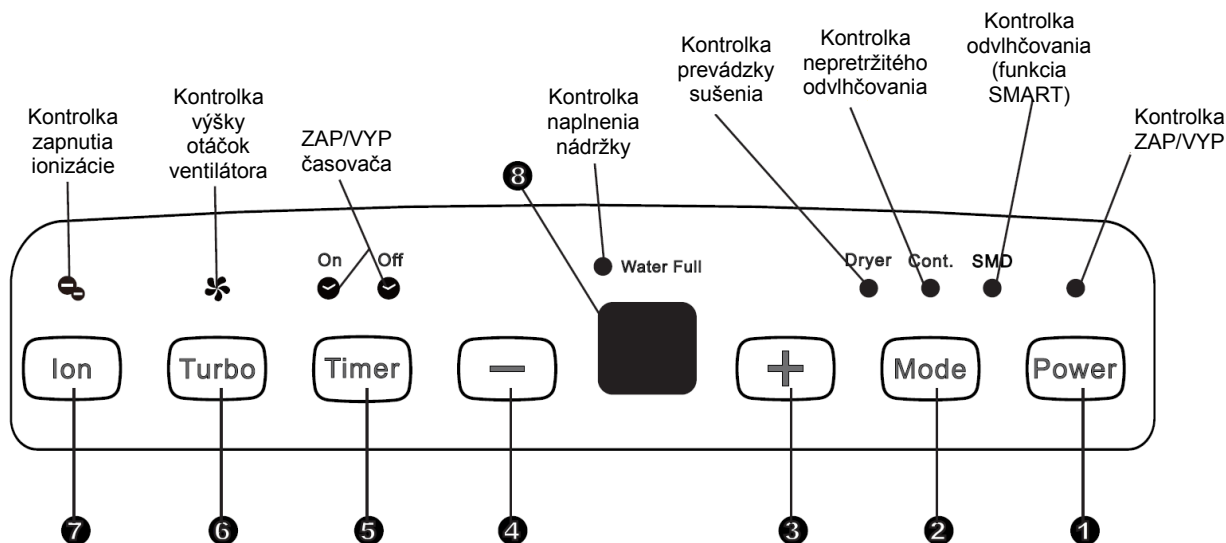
Kontrolka zapnutia ionizácie

Kontrolka výšky otáčok ventilátora

ZAP/VYP časovača

Kontrolka naplnenia nádržky

Kontrolka prevádzky sušenia

Kontrolka nepretržitého odvlhčovania

Kontrolka odvlhčovania (funkcia SMART)

Kontrolka ZAP/VYP

On

Off

8

Water Full

Dryer

Cont.

SMD

Ion

Turbo

Timer

—

+

Mode

Power

7

6

5

4

3

2

1